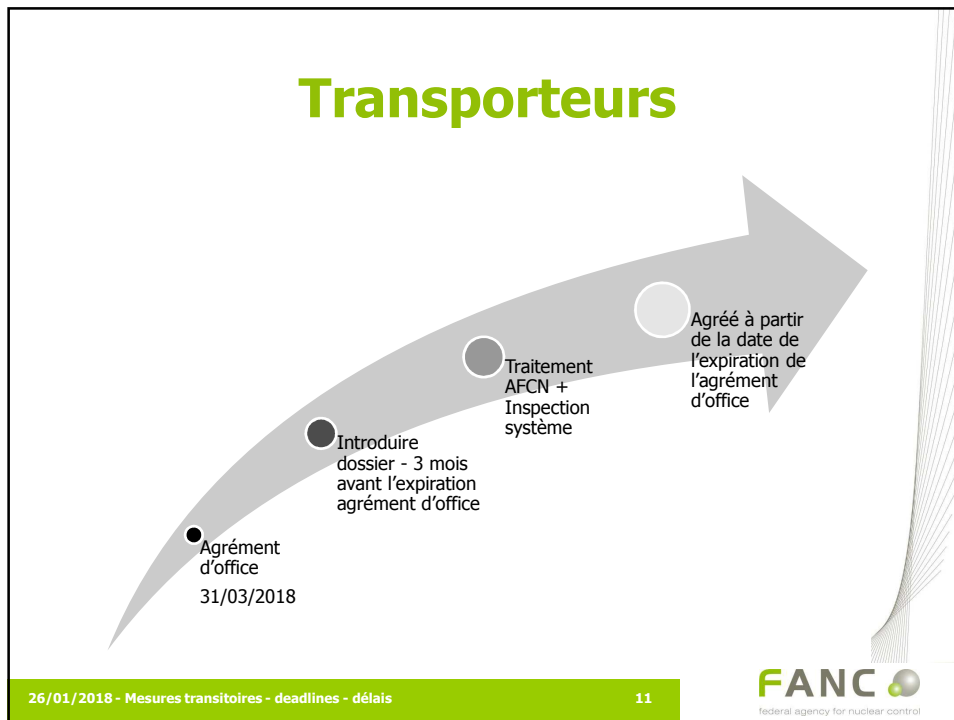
Transporteurs

Agrément d'office
31/03/2018

Introduire dossier - 3 mois avant l'expiration agrément d'office

Traitement AFCN + Inspection système

Agréé à partir de la date de l'expiration de l'agrément d'office

26/01/2018 - Mesures transitoires - deadlines - délais 11

FANC
federal agency for nuclear control